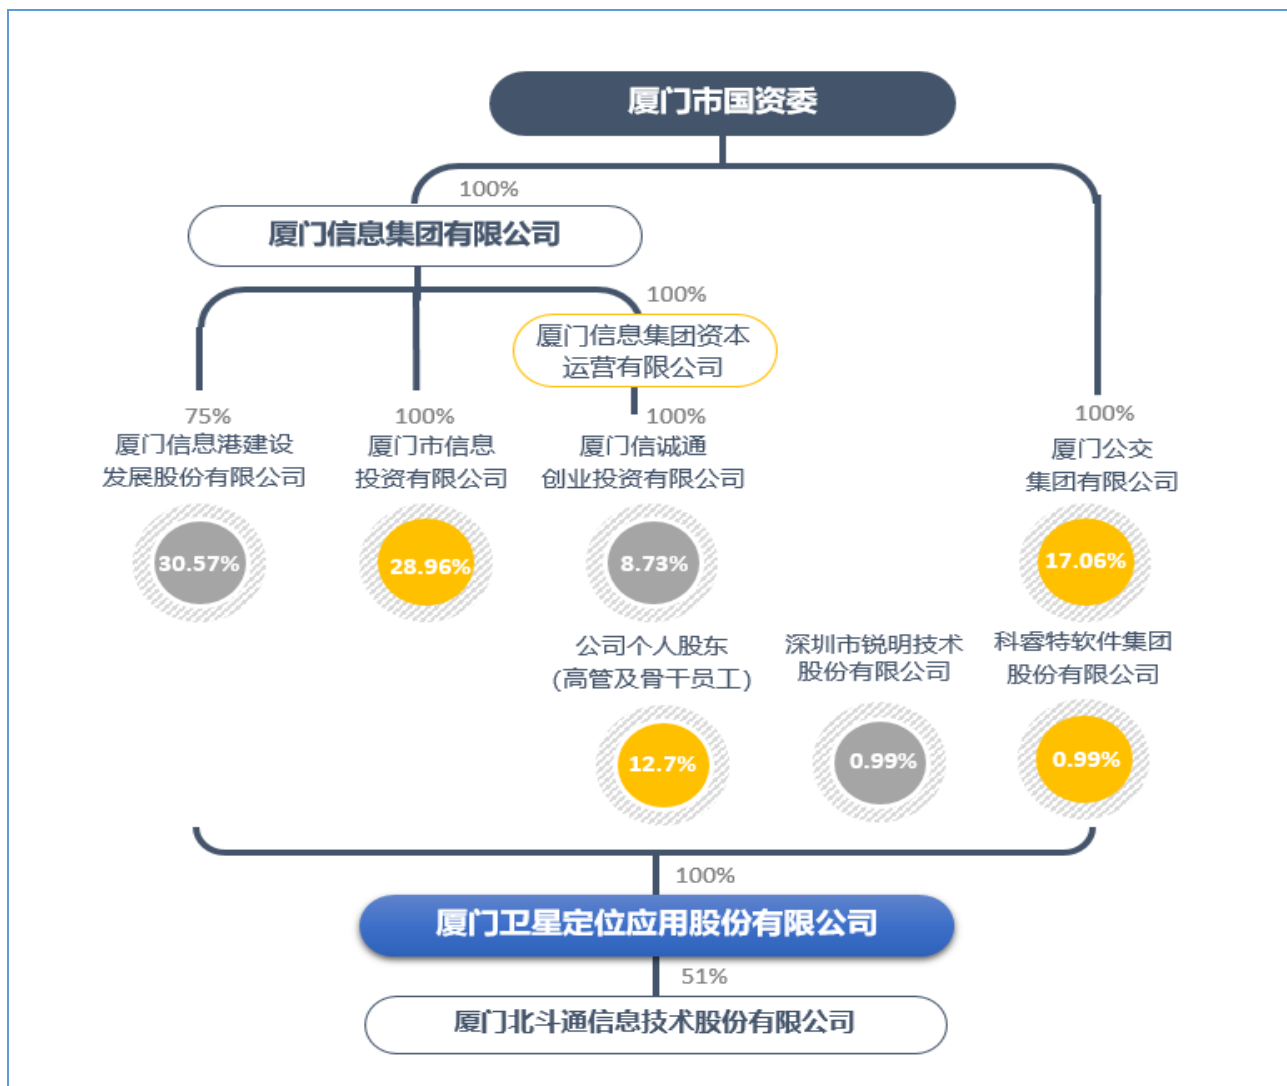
厦门市国资委

100%

厦门信息集团有限公司

100%

厦门信息集团资本运营有限公司

75%
厦门信息港建设发展股份有限公司

30.57%

100%
厦门市信息投资有限公司

28.96%

100%
厦门信诚通创业投资有限公司

8.73%

100%
厦门公交集团有限公司

17.06%

公司个人股东（高管及骨干员工）

12.7%

深圳市锐明技术股份有限公司

0.99%

科睿特软件集团股份有限公司

0.99%

100%

厦门卫星定位应用股份有限公司

51%

厦门北斗通信息技术股份有限公司